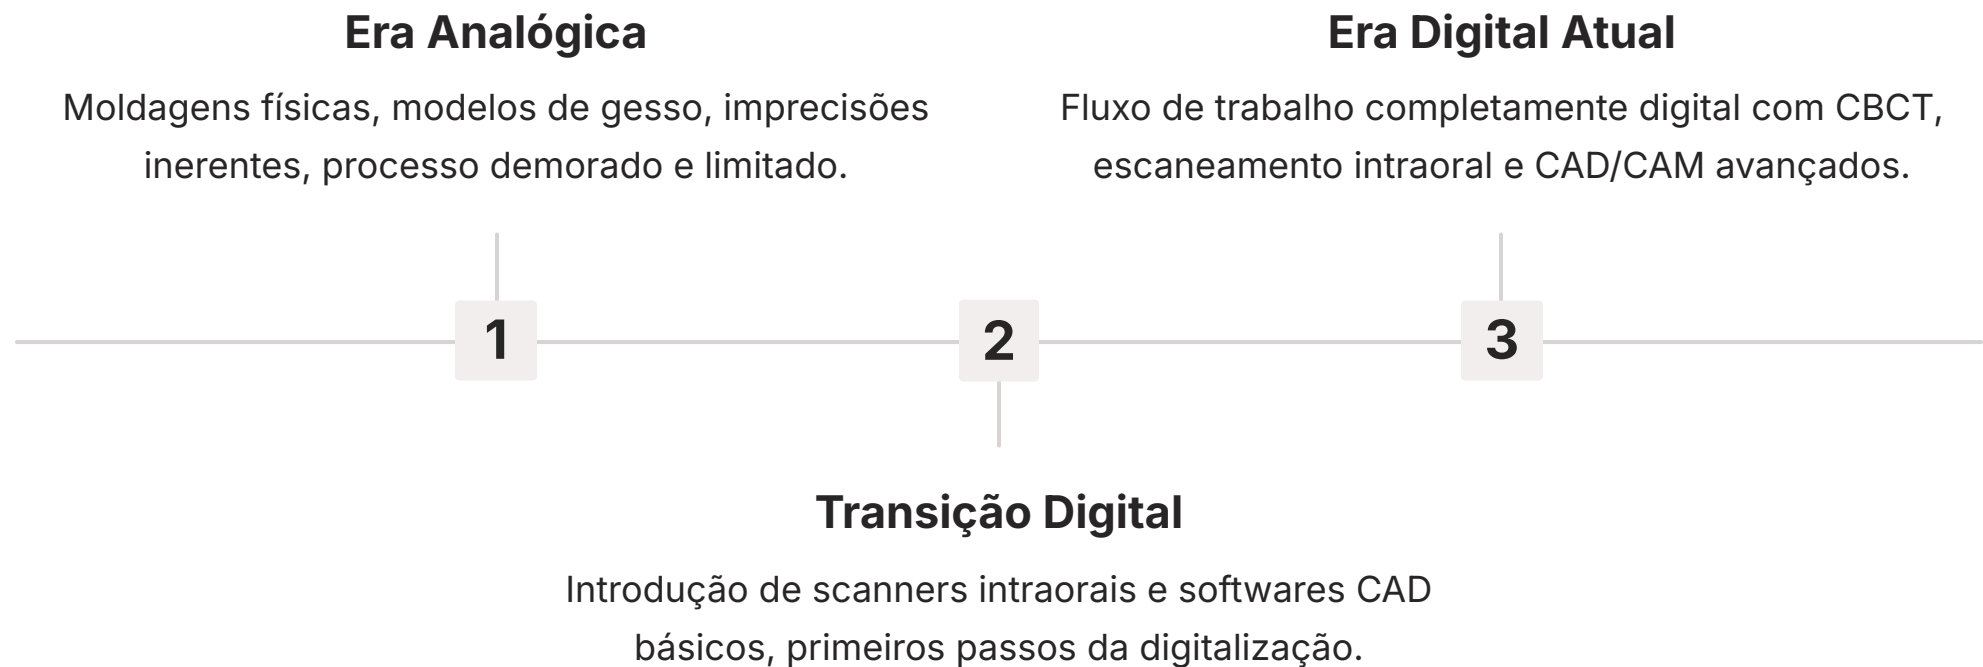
Era Analógica

Moldagens físicas, modelos de gesso, imprecisões inerentes, processo demorado e limitado.

Era Digital Atual

Fluxo de trabalho completamente digital com CBCT, escaneamento intraoral e CAD/CAM avançados.

1

2

3

Transição Digital

Introdução de scanners intraorais e softwares CAD básicos, primeiros passos da digitalização.